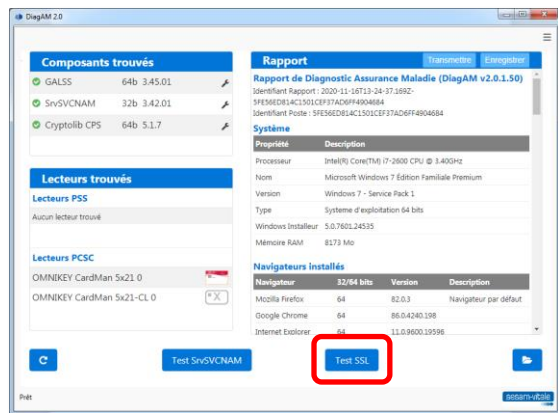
DiagAM 2.0

Composants trouvés

GALSS 64b 3.45.01

SrvSVCNAM 32b 3.42.01

Cryptolib CPS 64b 5.1.7

Lecteurs trouvés

Lecteurs PSS

Aucun lecteur trouvé

Lecteurs PCSC

OMNIKEY CardMan 5x21 0

OMNIKEY CardMan 5x21-CL 0

Rapport

Transmettre

Enregistrer

Rapport de Diagnostic Assurance Maladie (DiagAM v2.0.1.50)

Identifiant Rapport : 2020-11-16T13-24-37.169Z-5FE56ED814C1501CEF37AD6FF4904684

Identifiant Poste : 5FE56ED814C1501CEF37AD6FF4904684

Système

| Propriété | Description |
|---|---|
| Processeur | Intel(R) Core(TM) i7-2600 CPU @ 3.40GHz |
| Nom | Microsoft Windows 7 Édition Familiale Premium |
| Version | Windows 7 - Service Pack 1 |
| Type | Systeme d'exploitation 64 bits |
| Windows Installeur | 5.0.7601.24535 |
| Mémoire RAM | 8173 Mo |

Navigateurs installés

| Navigateur | 32/64 bits | Version | Description |
|---|---|---|---|
| Mozilla Firefox | 64 | 82.0.3 | Navigateur par défaut |
| Google Chrome | 64 | 86.0.4240.198 | |
| Internet Explorer | 64 | 11.0.9600.19596 | |

Test SrvSVCNAM

Test SSL

Prêt

sesam-vitale